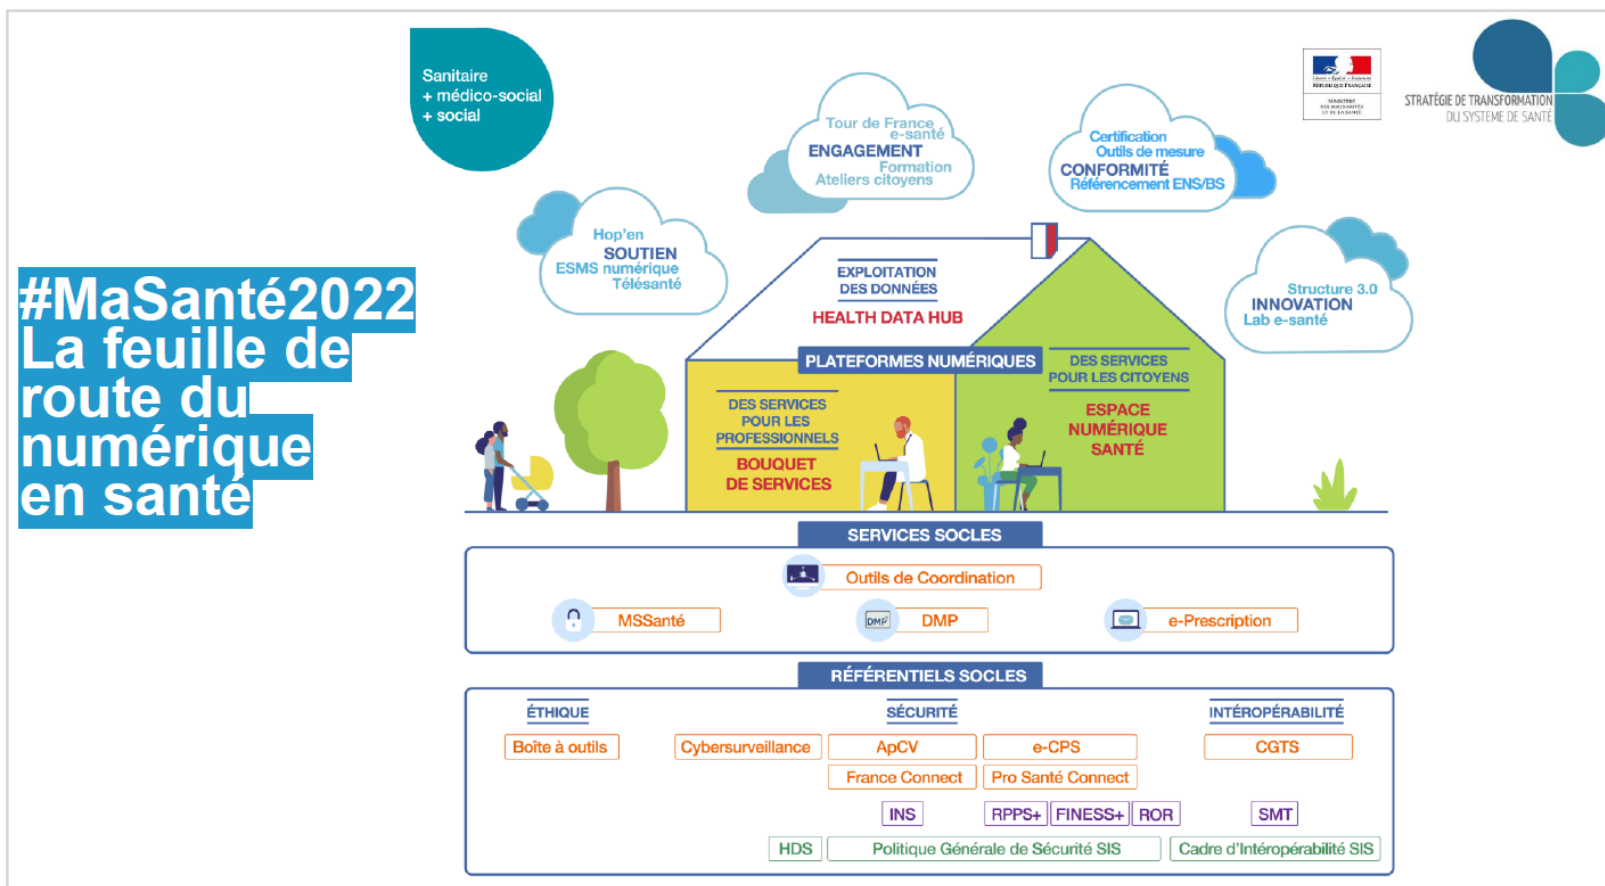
Sanitaire
+ médico-social
+ social

#MaSanté2022
La feuille de route du numérique en santé

STRATÉGIE DE TRANSFORMATION DU SYSTÈME DE SANTÉ

Tour de France e-santé
ENGAGEMENT
Formation
Ateliers citoyens

Certification
Outils de mesure
CONFORMITÉ
Référencement ENS/BS

Hop'en
SOUTIEN
ESMS numérique
Télésanté

Structure 3.0
INNOVATION
Lab e-santé

EXPLOITATION DES DONNÉES
HEALTH DATA HUB

PLATEFORMES NUMÉRIQUES

DES SERVICES POUR LES PROFESSIONNELS
BOUQUET DE SERVICES

DES SERVICES POUR LES CITOYENS
ESPACE NUMÉRIQUE SANTÉ

SERVICES SOCLES
Outils de Coordination
MSSanté
DMP
e-Prescription

RÉFÉRENTIELS SOCLES
ÉTHIQUE
SÉCURITÉ
INTÉROPÉRABILITÉ
Boîte à outils
Cybersurveillance
ApCV
e-CPS
CGTS
France Connect
Pro Santé Connect
INS
RPPS+
FINESS+
ROR
SMT
HDS
Politique Générale de Sécurité SIS
Cadre d'Intéropérabilité SIS